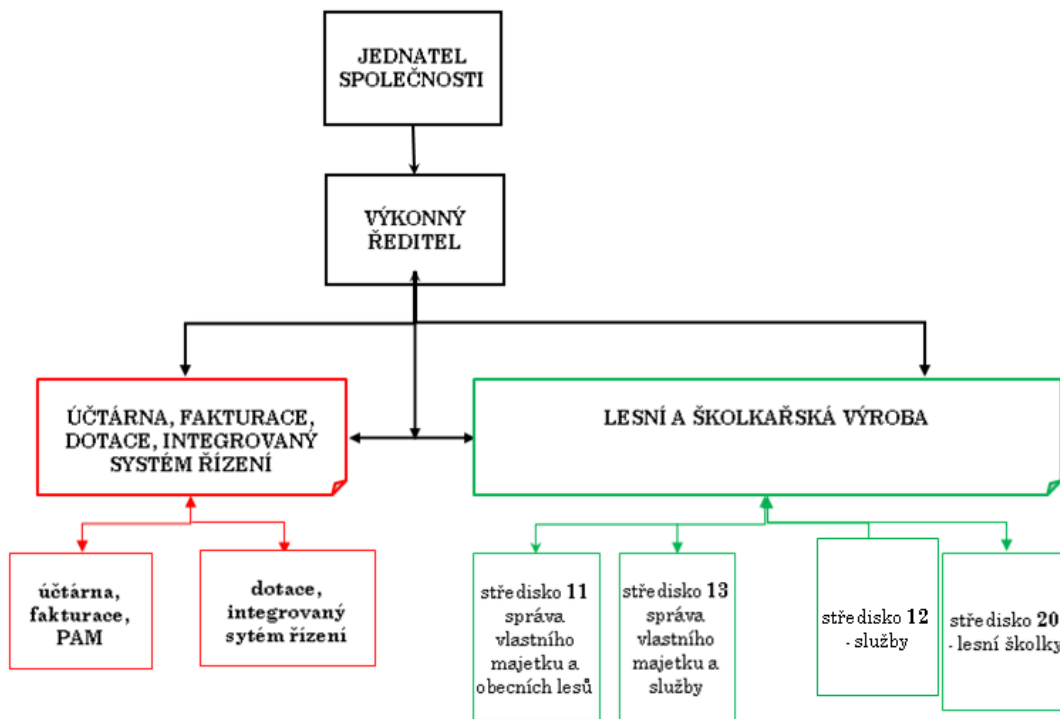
JEDNATEL SPOLEČNOSTI

VÝKONNÝ ŘEDITEL

ÚČTÁRNA, FAKTURACE, DOTACE, INTEGROVANÝ SYSTÉM ŘÍZENÍ

LESNÍ A ŠKOLKAŘSKÁ VÝROBA

účtárna, fakturace, PAM

dotace, integrovaný sytém řízení

středisko 11 správa vlastního majetku a obecních lesů

středisko 13 správa vlastního majetku a služby

středisko 12 - služby

středisko 20 - lesní školky